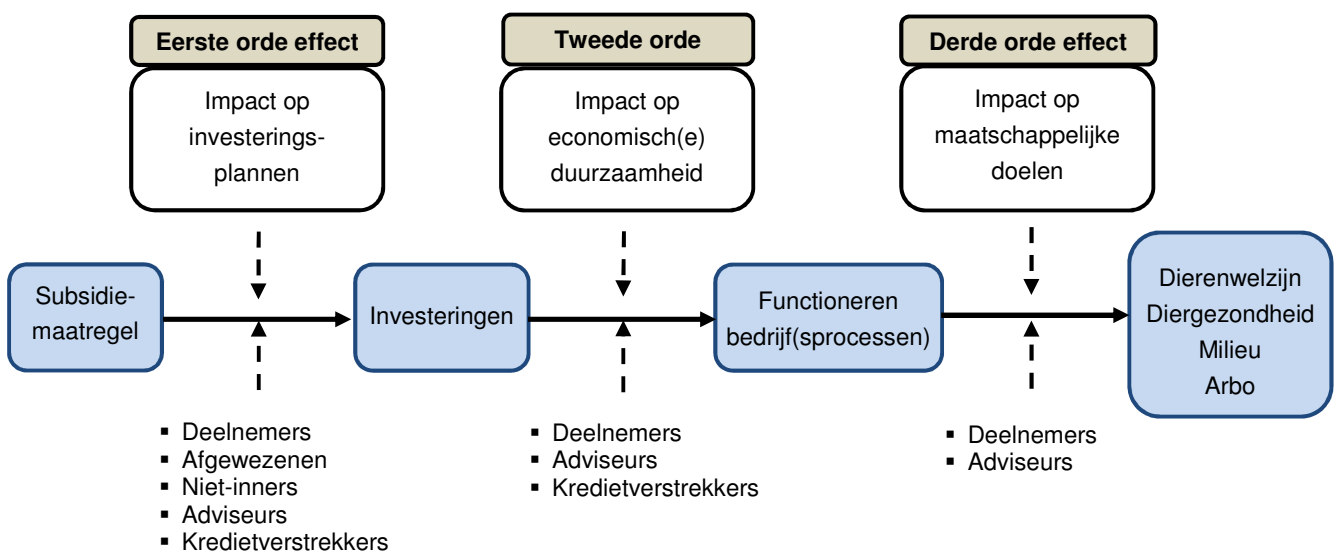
Eerste orde effect

Impact op investeringsplannen

Tweede orde

Impact op economisch(e) duurzaamheid

Derde orde effect

Impact op maatschappelijke doelen

Subsidiemaatregel

Investeringen

Functioneren bedrijf(sprocessen)

Dierenwelzijn
Diergezondheid
Milieu
Arbo

- Deelnemers
- Afgewezenen
- Niet-inners
- Adviseurs
- Kredietverstrekkers

- Deelnemers
- Adviseurs
- Kredietverstrekkers

- Deelnemers
- Adviseurs